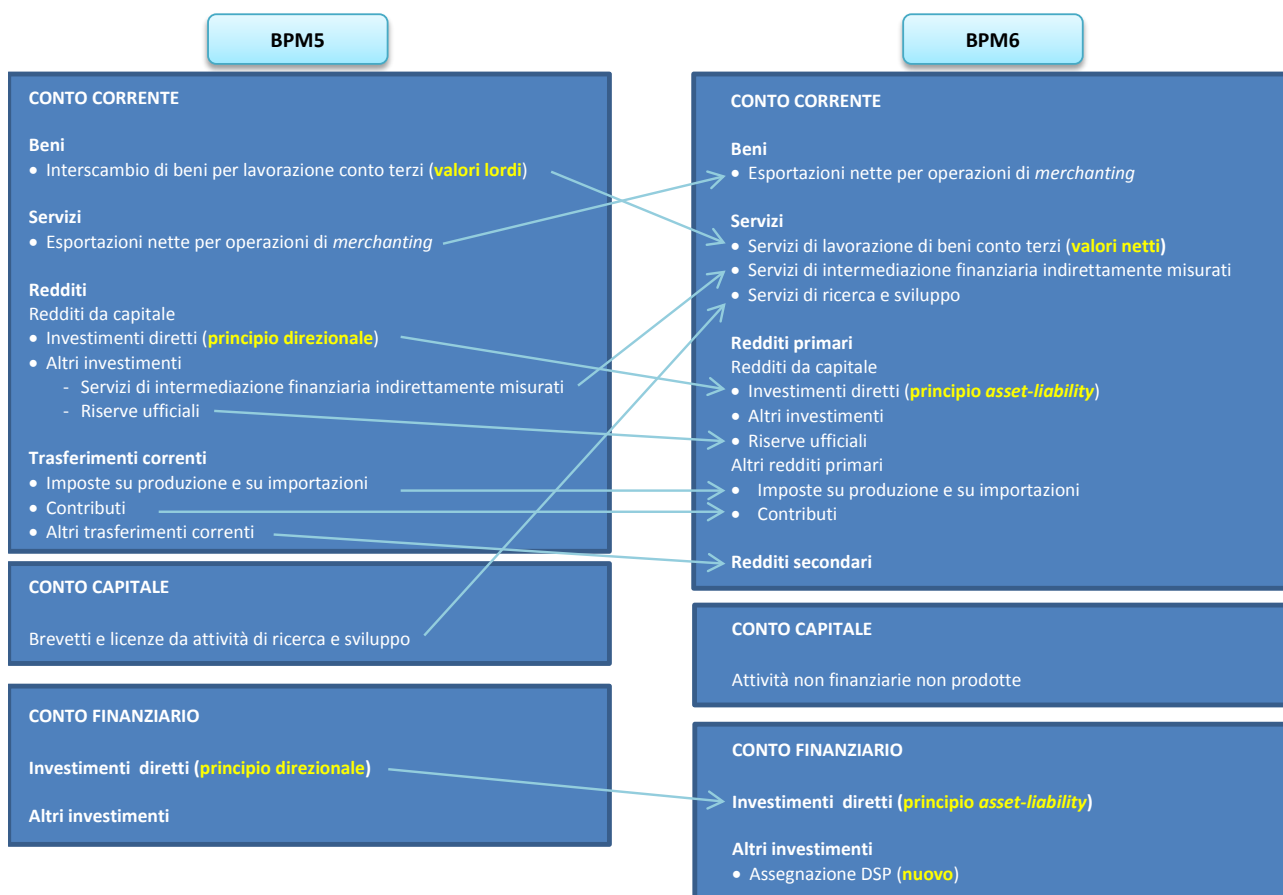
BPM5

CONTO CORRENTE

Beni
• Interscambio di beni per lavorazione conto terzi (valori lordi)

Servizi
• Esportazioni nette per operazioni di *merchanting*

Redditi
Redditi da capitale
• Investimenti diretti (principio direzionale)
• Altri investimenti
- Servizi di intermediazione finanziaria indirettamente misurati
- Riserve ufficiali

Trasferimenti correnti
• Imposte su produzione e su importazioni
• Contributi
• Altri trasferimenti correnti

CONTO CAPITALE

Brevetti e licenze da attività di ricerca e sviluppo

CONTO FINANZIARIO

Investimenti diretti (principio direzionale)

Altri investimenti

BPM6

CONTO CORRENTE

Beni
• Esportazioni nette per operazioni di *merchanting*

Servizi
• Servizi di lavorazione di beni conto terzi (valori netti)
• Servizi di intermediazione finanziaria indirettamente misurati
• Servizi di ricerca e sviluppo

Redditi primari
Redditi da capitale
• Investimenti diretti (principio *asset-liability*)
• Altri investimenti
• Riserve ufficiali
Altri redditi primari
• Imposte su produzione e su importazioni
• Contributi

Redditi secondari

CONTO CAPITALE

Attività non finanziarie non prodotte

CONTO FINANZIARIO

Investimenti diretti (principio *asset-liability*)

Altri investimenti
• Assegnazione DSP (nuovo)